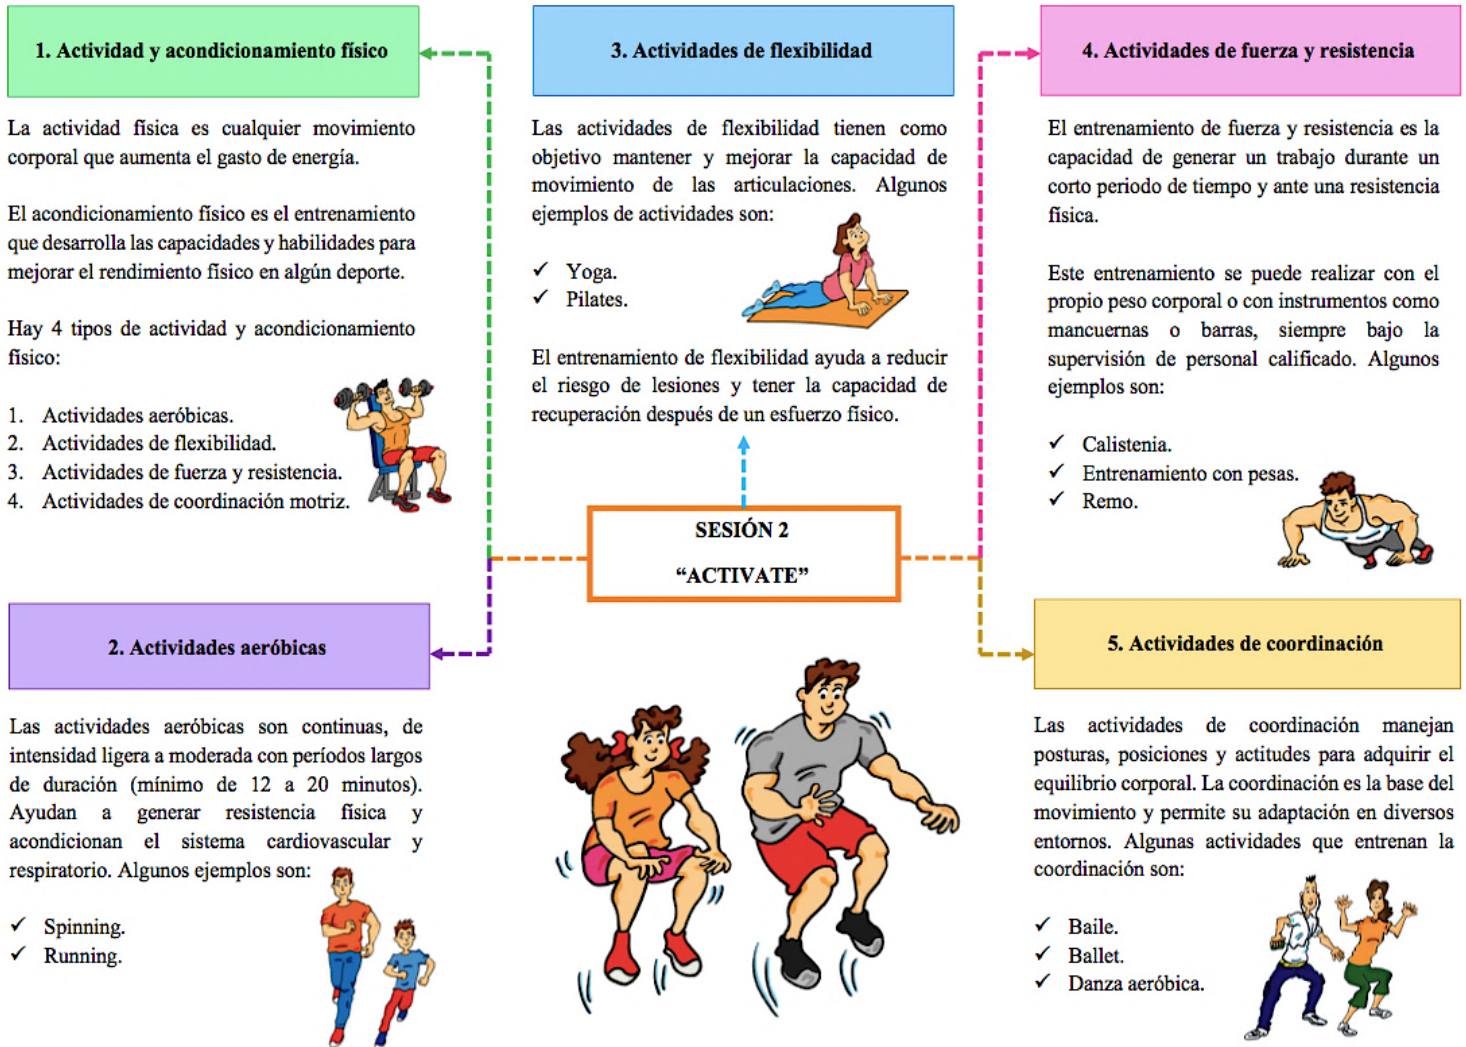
1. Actividad y acondicionamiento físico

La actividad física es cualquier movimiento corporal que aumenta el gasto de energía.

El acondicionamiento físico es el entrenamiento que desarrolla las capacidades y habilidades para mejorar el rendimiento físico en algún deporte.

Hay 4 tipos de actividad y acondicionamiento físico:

1. Actividades aeróbicas.
2. Actividades de flexibilidad.
3. Actividades de fuerza y resistencia.
4. Actividades de coordinación motriz.

3. Actividades de flexibilidad

Las actividades de flexibilidad tienen como objetivo mantener y mejorar la capacidad de movimiento de las articulaciones. Algunos ejemplos de actividades son:

✓ Yoga.
✓ Pilates.

El entrenamiento de flexibilidad ayuda a reducir el riesgo de lesiones y tener la capacidad de recuperación después de un esfuerzo físico.

4. Actividades de fuerza y resistencia

El entrenamiento de fuerza y resistencia es la capacidad de generar un trabajo durante un corto periodo de tiempo y ante una resistencia física.

Este entrenamiento se puede realizar con el propio peso corporal o con instrumentos como mancuernas o barras, siempre bajo la supervisión de personal calificado. Algunos ejemplos son:

✓ Calistenia.
✓ Entrenamiento con pesas.
✓ Remo.

SESIÓN 2
"ACTIVATE"

2. Actividades aeróbicas

Las actividades aeróbicas son continuas, de intensidad ligera a moderada con períodos largos de duración (mínimo de 12 a 20 minutos). Ayudan a generar resistencia física y acondicionan el sistema cardiovascular y respiratorio. Algunos ejemplos son:

✓ Spinning.
✓ Running.

5. Actividades de coordinación

Las actividades de coordinación manejan posturas, posiciones y actitudes para adquirir el equilibrio corporal. La coordinación es la base del movimiento y permite su adaptación en diversos entornos. Algunas actividades que entrenan la coordinación son:

✓ Baile.
✓ Ballet.
✓ Danza aeróbica.